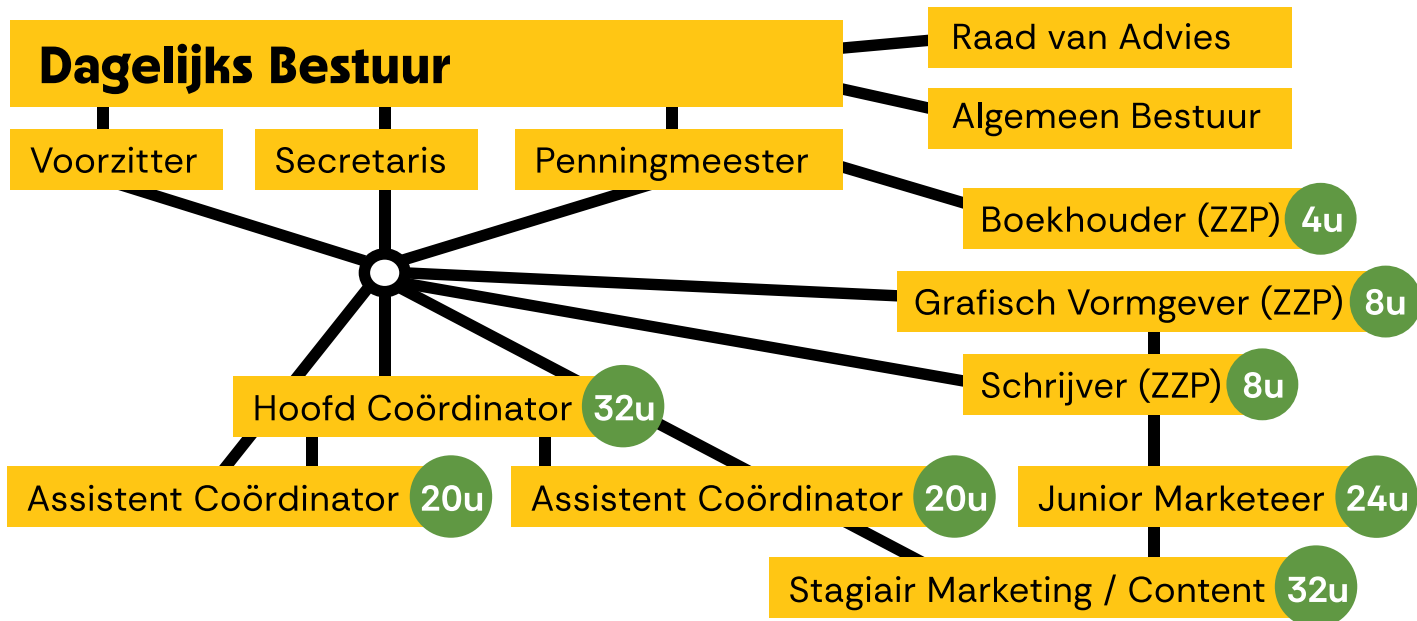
Dagelijks Bestuur

Raad van Advies

Algemeen Bestuur

Voorzitter

Secretaris

Penningmeester

Boekhouder (ZZP) 4u

Grafisch Vormgever (ZZP) 8u

Schrijver (ZZP) 8u

Hoofd Coördinator 32u

Assistent Coördinator 20u

Assistent Coördinator 20u

Junior Marketeer 24u

Stagiair Marketing / Content 32u